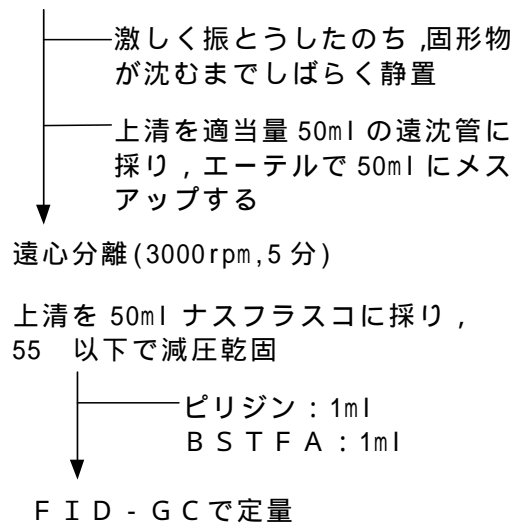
激しく振とうしたのち,固形物が沈むまでしばらく静置

上清を適当量 50ml の遠沈管に採り,エーテルで 50ml にメスアップする

遠心分離(3000rpm,5 分)

上清を 50ml ナスフラスコに採り,55 以下で減圧乾固

ピリジン:1ml
BSTFA:1ml

FID-GCで定量